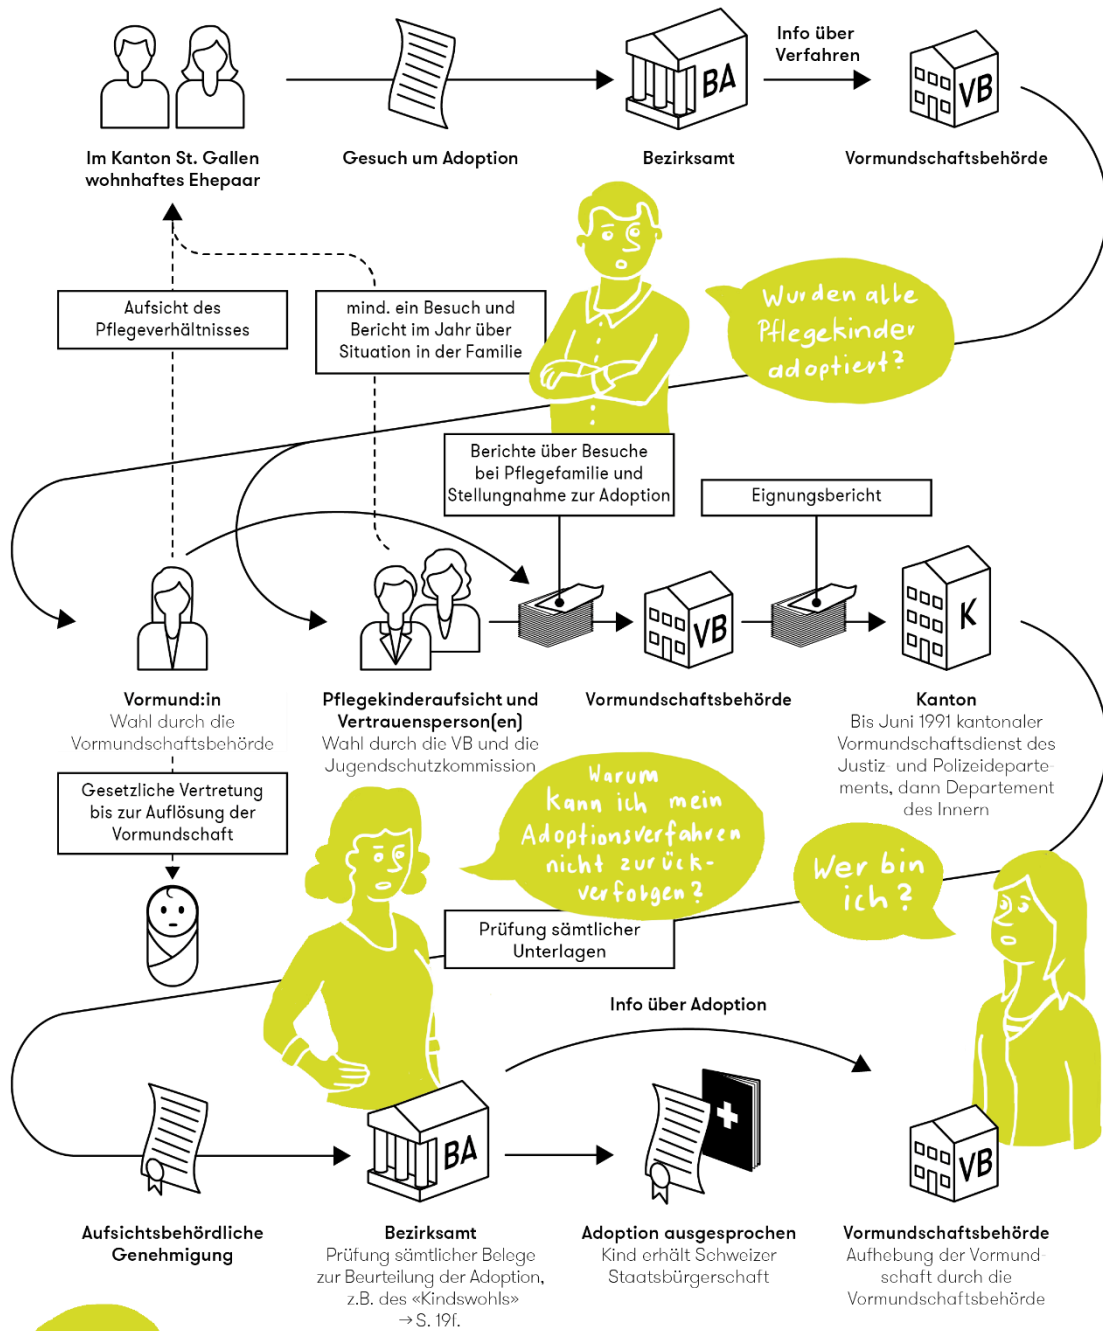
BA

Info über Verfahren

VB

Im Kanton St. Gallen wohnhaftes Ehepaar

Gesuch um Adoption

Bezirksamt

Vormundschaftsbehörde

Wurden alle Pflegekinder adoptiert?

Aufsicht des Pflegeverhältnisses

mind. ein Besuch und Bericht im Jahr über Situation in der Familie

Berichte über Besuche bei Pflegefamilie und Stellungnahme zur Adoption

Eignungsbericht

VB

K

Vormund:in
Wahl durch die Vormundschaftsbehörde

Pflegekinderaufsicht und Vertrauensperson(en)
Wahl durch die VB und die Jugendschutzkommission

Vormundschaftsbehörde

Kanton
Bis Juni 1991 kantonaler Vormundschaftsdienst des Justiz- und Polizeideparte­ments, dann Departement des Innern

Gesetzliche Vertretung bis zur Auflösung der Vormundschaft

Warum kann ich mein Adoptionsverfahren nicht zurückverfolgen?

Wer bin ich?

Prüfung sämtlicher Unterlagen

Info über Adoption

BA

VB

Aufsichtsbehördliche Genehmigung

Bezirksamt
Prüfung sämtlicher Belege zur Beurteilung der Adoption, z.B. des «Kindswohls»
→ S. 19f.

Adoption ausgesprochen
Kind erhält Schweizer Staatsbürgerschaft

Vormundschaftsbehörde
Aufhebung der Vormundschaft durch die Vormundschaftsbehörde